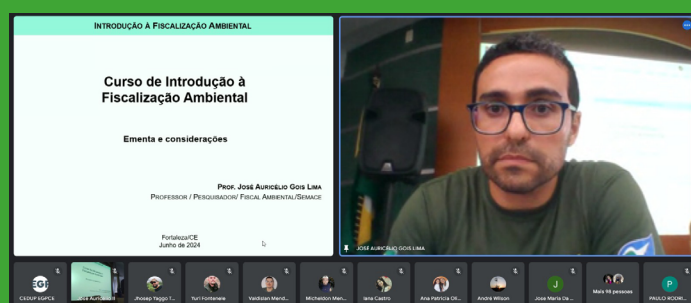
INTRODUÇÃO À FISCALIZAÇÃO AMBIENTAL

Curso de Introdução à Fiscalização Ambiental

Ementa e considerações

PROF. JOSÉ AURICÉLIO GOIS LIMA
PROFESSOR / PESQUISADOR/ FISCAL AMBIENTAL/SEMACE

Fortaleza/CE
Junho de 2024

JOSÉ AURICÉLIO GOIS LIMA

CEDUP EGPCE
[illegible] Auricélio
Jhosep Yaggo T...
Yuri Fontenele
Vaddsian Mend...
Michelson Men...
Iana Castro
Ana Patricia Oli...
André Wilson
J
Jose Maria De ...
Mais 98 pessoas
P
PAULO RODRI...